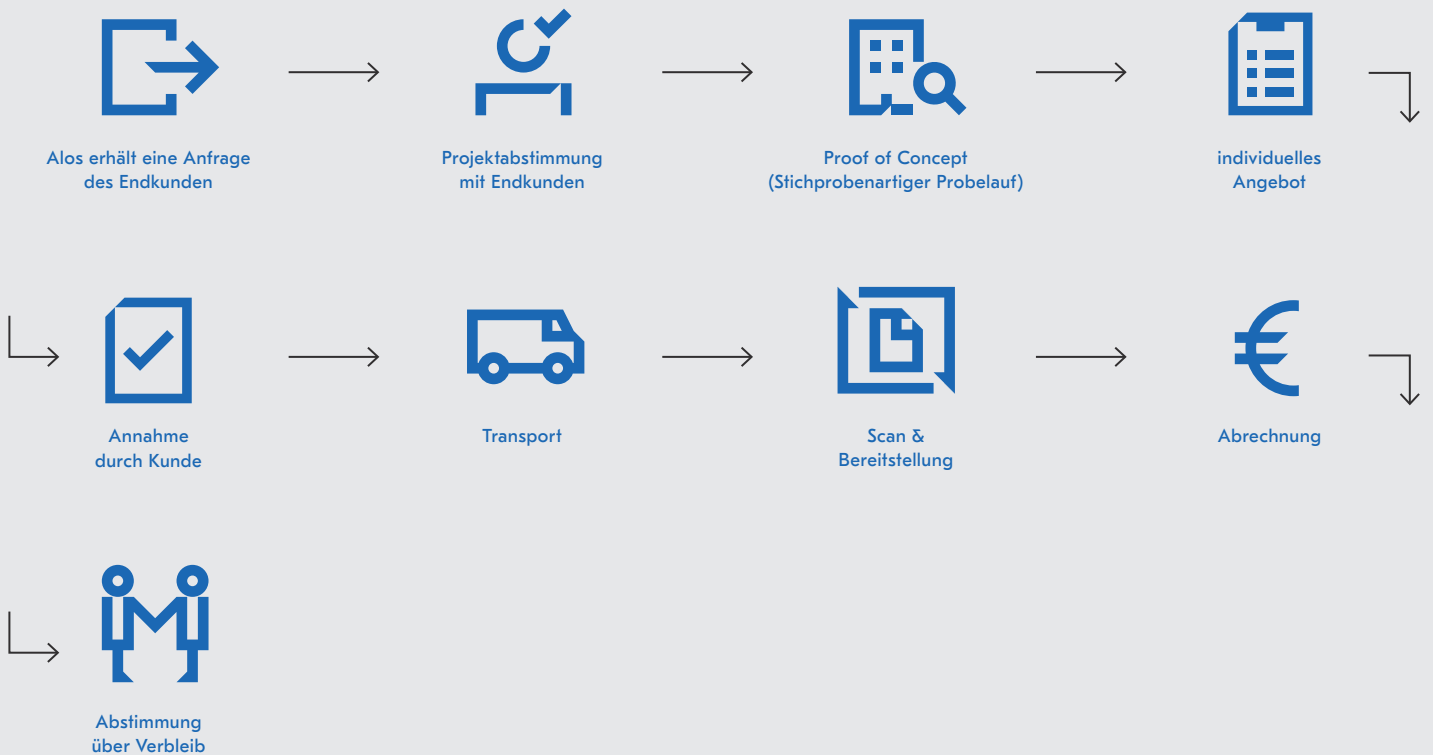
Alos erhält eine Anfrage des Endkunden

Projektabstimmung mit Endkunden

Proof of Concept (Stichprobenartiger Probelauf)

individuelles Angebot

Annahme durch Kunde

Transport

Scan & Bereitstellung

Abrechnung

Abstimmung über Verbleib